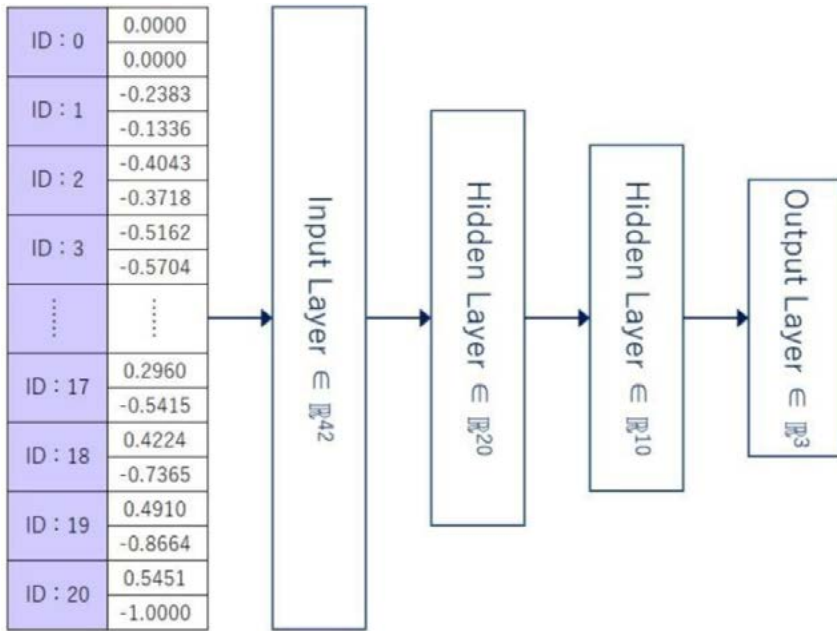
| | |
|---|---|
| ID : 0 | 0.0000 |
| | 0.0000 |
| ID : 1 | -0.2383 |
| | -0.1336 |
| ID : 2 | -0.4043 |
| | -0.3718 |
| ID : 3 | -0.5162 |
| | -0.5704 |
| ⋮ | ⋮ |
| ID : 17 | 0.2960 |
| | -0.5415 |
| ID : 18 | 0.4224 |
| | -0.7365 |
| ID : 19 | 0.4910 |
| | -0.8664 |
| ID : 20 | 0.5451 |
| | -1.0000 |

Input Layer $\in \mathbb{R}^{42}$

Hidden Layer $\in \mathbb{R}^{20}$

Hidden Layer $\in \mathbb{R}^{10}$

Output Layer $\in \mathbb{R}^{3}$